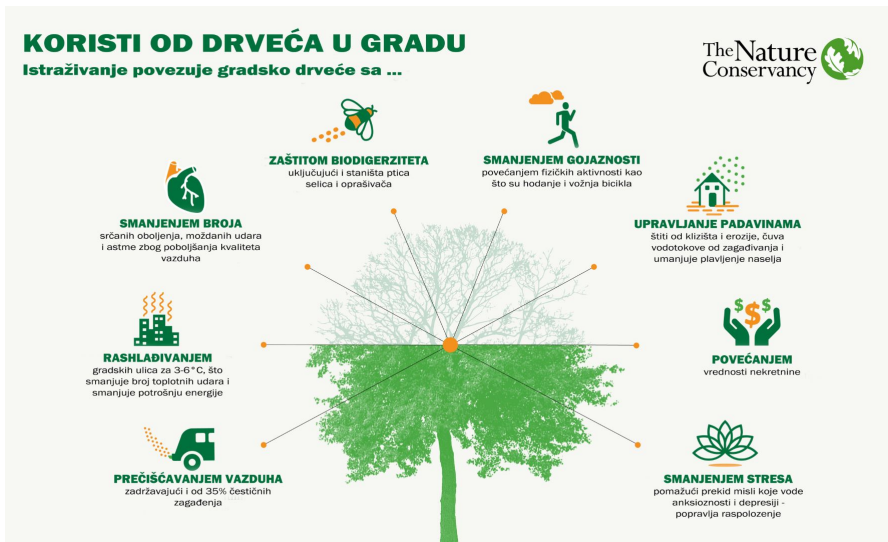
KORISTI OD DRVEĆA U GRADU
Istraživanje povezuje gradsko drveće sa ...

The Nature Conservancy

ZAŠTITOM BIODIGERZITETA
uključujući i staništa ptica selica i oprašivača

SMANJENJEM GOJAZNOSTI
povećanjem fizičkih aktivnosti kao što su hodanje i vožnja bicikla

SMANJENJEM BROJA
srčanih oboljenja, moždanih udara i astme zbog poboljšanja kvaliteta vazduha

UPRAVLJANJE PADAVINAMA
štiti od klizišta i erozije, čuva vodotokove od zagađivanja i umanjuje plavljenje naselja

RASHLAĐIVANJEM
gradskih ulica za 3-6°C, što smanjuje broj toplotnih udara i smanjuje potrošnju energije

POVEĆANJEM
vrednosti nekretnine

PREČIŠĆAVANJEM VAZDUHA
zadržavajući i od 35% čestičnih zagađenja

SMANJENJEM STRESA
pomažući prekid misli koje vode anksioznosti i depresiji - popravlja raspolozenje